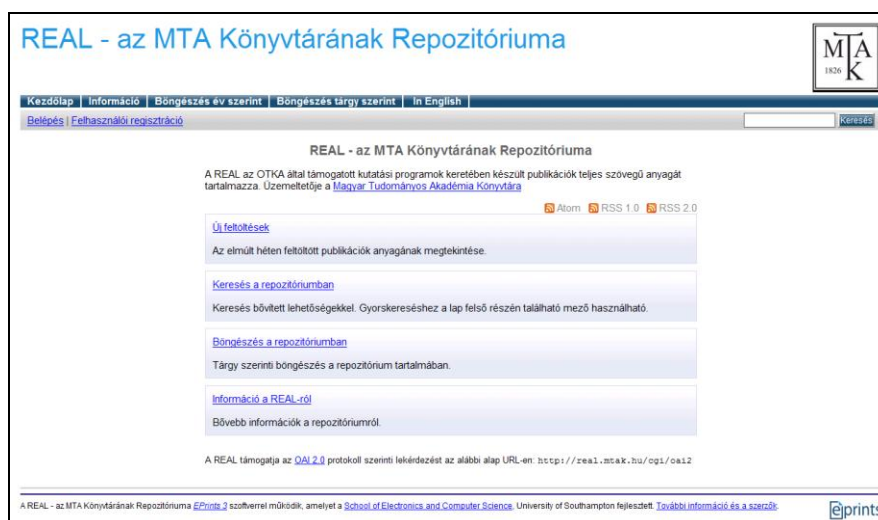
REAL - az MTA Könyvtárának Repozitóriuma

MTA 1826 K

Kezdőlap | Információ | Böngészés év szerint | Böngészés tárgy szerint | In English

Belépés | Felhasználói regisztráció

Keresés

REAL - az MTA Könyvtárának Repozitóriuma

A REAL az OTKA által támogatott kutatási programok keretében készült publikációk teljes szövegű anyagát tartalmazza. Üzemeltetője a Magyar Tudományos Akadémia Könyvtára

Atom RSS 1.0 RSS 2.0

Új feltöltések

Az elmúlt héten feltöltött publikációk anyagának megtekintése.

Keresés a repozitóriumban

Keresés bővített lehetőségekkel. Gyorskereséshez a lap felső részén található mező használható.

Böngészés a repozitóriumban

Tárgy szerinti böngészés a repozitórium tartalmában.

Információ a REAL-ról

Bővebb információk a repozitóriumról.

A REAL támogatja az OAI 2.0 protokoll szerinti lekérdezést az alábbi alap URL-en: http://real.mtak.hu/cgi/oai2

A REAL - az MTA Könyvtárának Repozitóriuma EPrints 3 szoftverrel működik, amelyet a School of Electronics and Computer Science, University of Southampton fejlesztett. További információ és a szerzők.

eprints